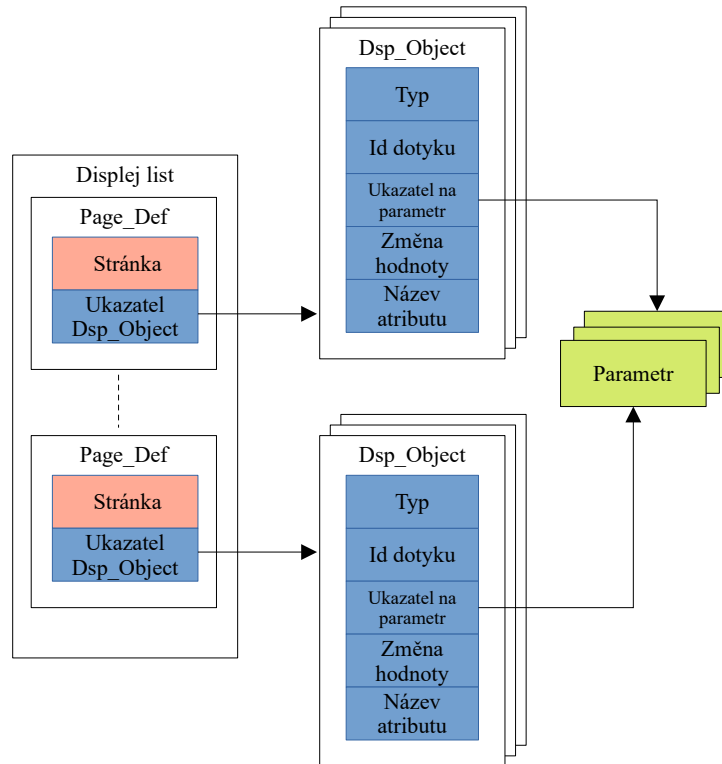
Displej list

Page_Def

Stránka

Ukazatel Dsp_Object

Page_Def

Stránka

Ukazatel Dsp_Object

Dsp_Object

Typ

Id dotyku

Ukazatel na parametr

Změna hodnoty

Název atributu

Dsp_Object

Typ

Id dotyku

Ukazatel na parametr

Změna hodnoty

Název atributu

Parametr